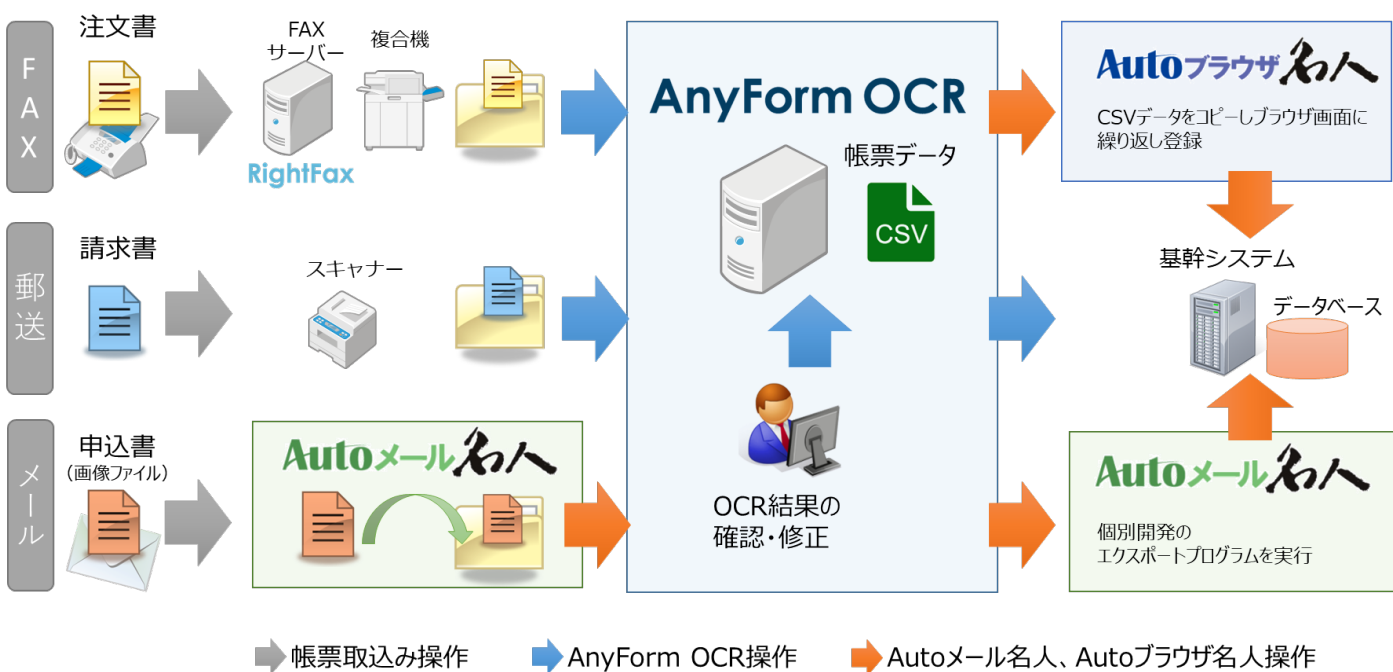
FAX

注文書

FAX
サーバー

RightFax

複合機

郵送

請求書

スキャナー

メール

申込書
（画像ファイル）

Autoメール名人

AnyForm OCR

帳票データ

CSV

OCR結果の
確認・修正

Autoブラウザ名人

CSVデータをコピーしブラウザ画面に繰り返し登録

基幹システム

データベース

Autoメール名人

個別開発の
エクスポートプログラムを実行

帳票取込み操作

AnyForm OCR操作

Autoメール名人、Autoブラウザ名人操作